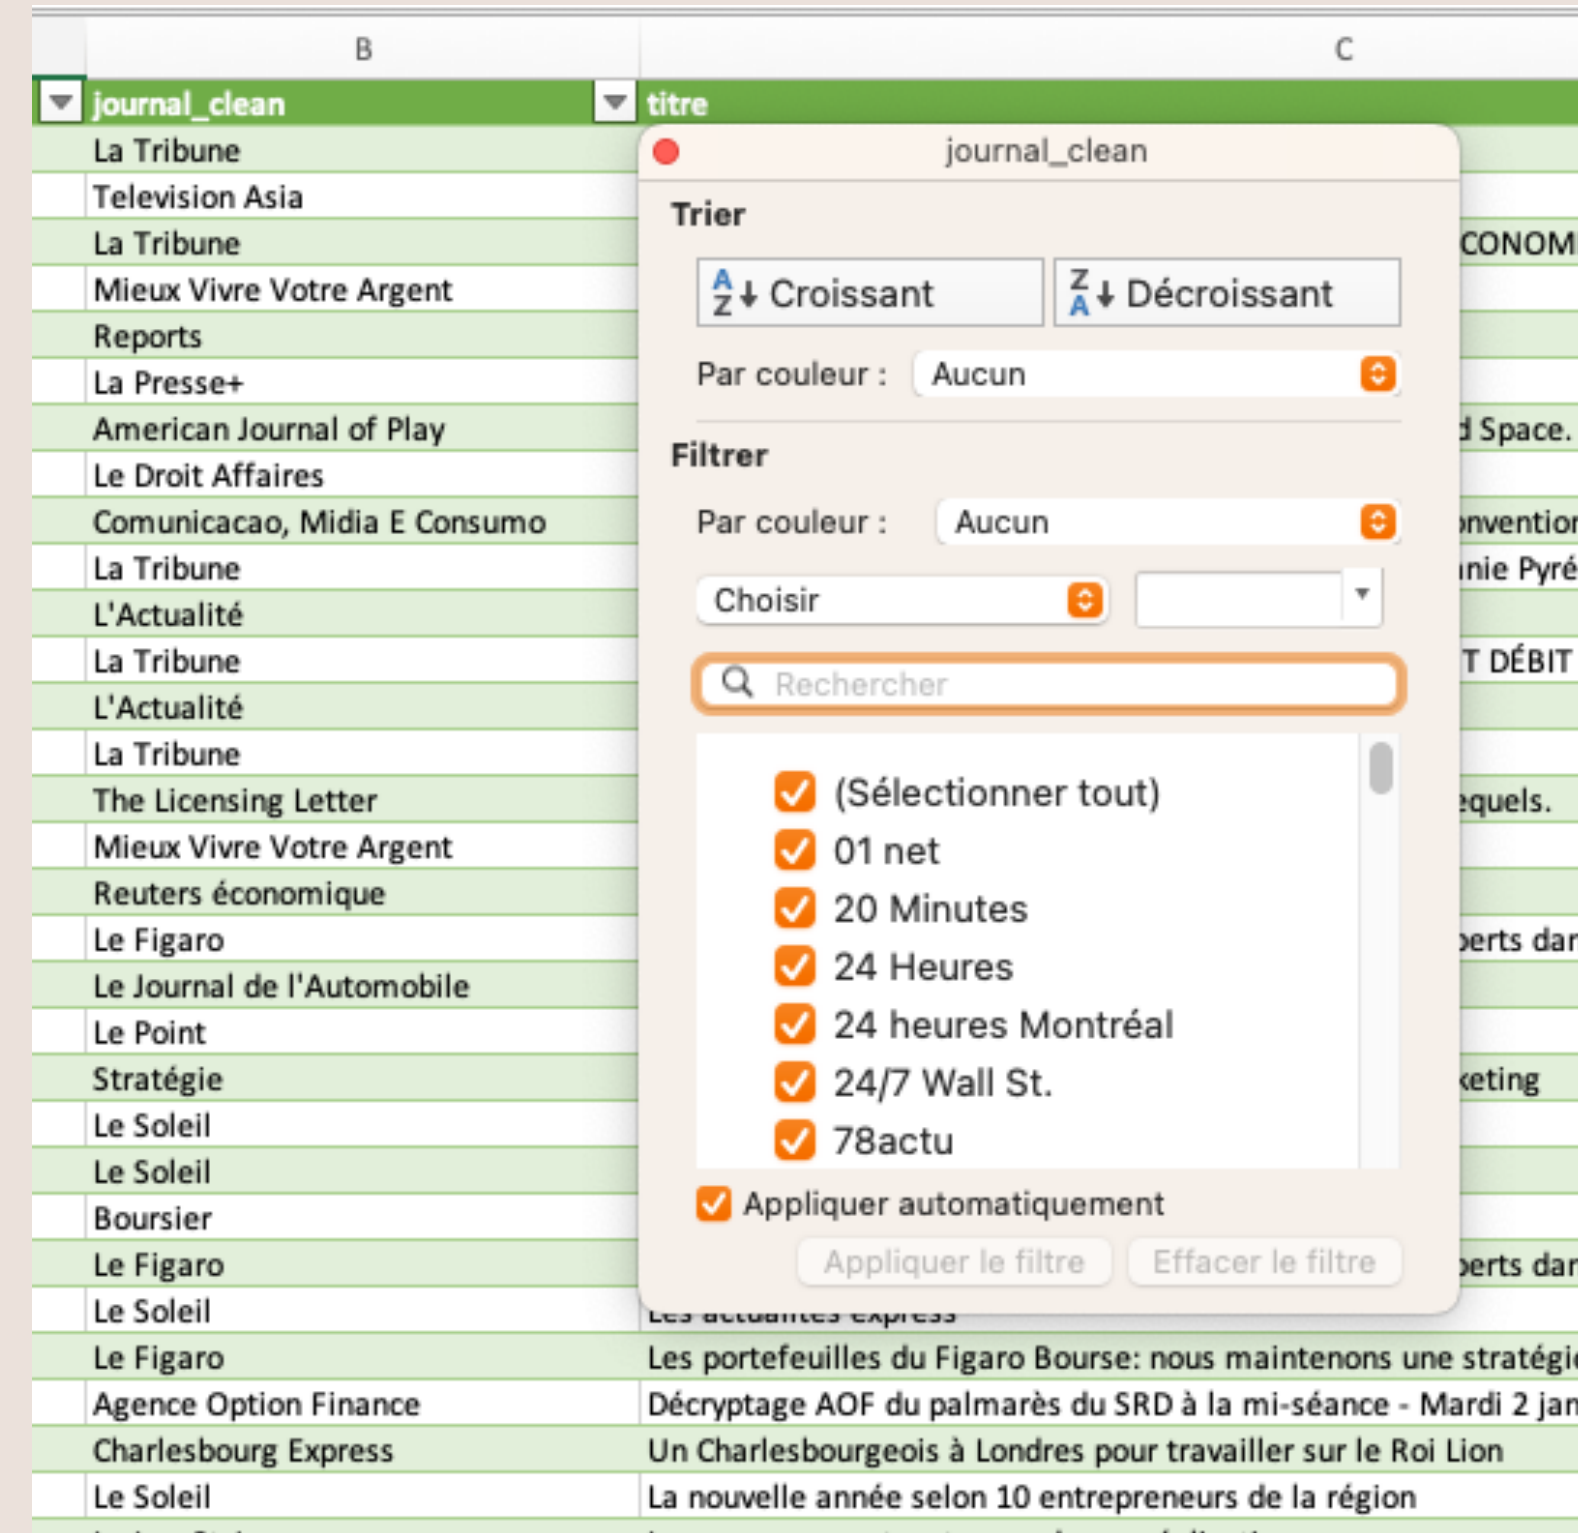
| B | C |
|---|---|
| journal_clean | titre |
| La Tribune | |
| Television Asia | |
| La Tribune | CONOM |
| Mieux Vivre Votre Argent | |
| Reports | |
| La Presse+ | |
| American Journal of Play | d Space. |
| Le Droit Affaires | |
| Comunicacao, Midia E Consumo | nventior |
| La Tribune | nie Pyré |
| L'Actualité | |
| La Tribune | T DÉBIT |
| L'Actualité | |
| La Tribune | |
| The Licensing Letter | equels. |
| Mieux Vivre Votre Argent | |
| Reuters économique | |
| Le Figaro | perts dar |
| Le Journal de l'Automobile | |
| Le Point | |
| Stratégie | keting |
| Le Soleil | |
| Le Soleil | |
| Boursier | |
| Le Figaro | perts dar |
| Le Soleil | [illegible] |
| Le Figaro | Les portefeuilles du Figaro Bourse: nous maintenons une stratégi |
| Agence Option Finance | Décryptage AOF du palmarès du SRD à la mi-séance - Mardi 2 jan |
| Charlesbourg Express | Un Charlesbourgeois à Londres pour travailler sur le Roi Lion |
| Le Soleil | La nouvelle année selon 10 entrepreneurs de la région |

journal_clean

Trier

Croissant
Décroissant

Par couleur : Aucun

Filtrer

Par couleur : Aucun

Choisir

Rechercher

(Sélectionner tout)
01 net
20 Minutes
24 Heures
24 heures Montréal
24/7 Wall St.
78actu

Appliquer automatiquement

Appliquer le filtre
Effacer le filtre